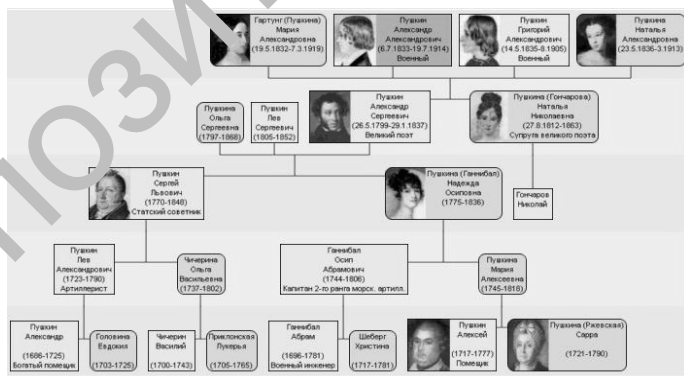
Гартунг (Пушкина) Мария Александровна (19.5.1832-7.3.1919)

Пушкин Александр Александрович (6.7.1833-19.7.1914) Военный

Пушкин Григорий Александрович (14.5.1835-8.1905) Военный

Пушкина Наталья Александровна (23.5.1836-3.1913)

Пушкина Ольга Сергеевна (1797-1868)

Пушкин Лев Сергеевич (1805-1852)

Пушкин Александр Сергеевич (26.5.1799-29.1.1837) Великий поэт

Пушкина (Гончарова) Наталья Николаевна (27.8.1812-1863) Супруга великого поэта

Пушкин Сергей Львович (1770-1848) Статский советник

Пушкина (Ганнибал) Надежда Осиповна (1775-1836)

Гончаров Николай

Пушкин Лев Александрович (1723-1790) Артиллерист

Чичерина Ольга Васильевна (1737-1802)

Ганнибал Осип Абрамович (1744-1806) Капитан 2-го ранга морск. артилл.

Пушкина Мария Алексеевна (1745-1818)

Пушкин Александр (1686-1725) Богатый помещик

Головина Евдокия (1703-1725)

Чичерин Василий (1700-1743)

Приклонская Лукерья (1705-1765)

Ганнибал Абрам (1696-1781) Военный инженер

Шеберг Христина (1717-1781)

Пушкин Алексей (1717-1777) Помещик

Пушкина (Ржевская) Сарра (1721-1790)